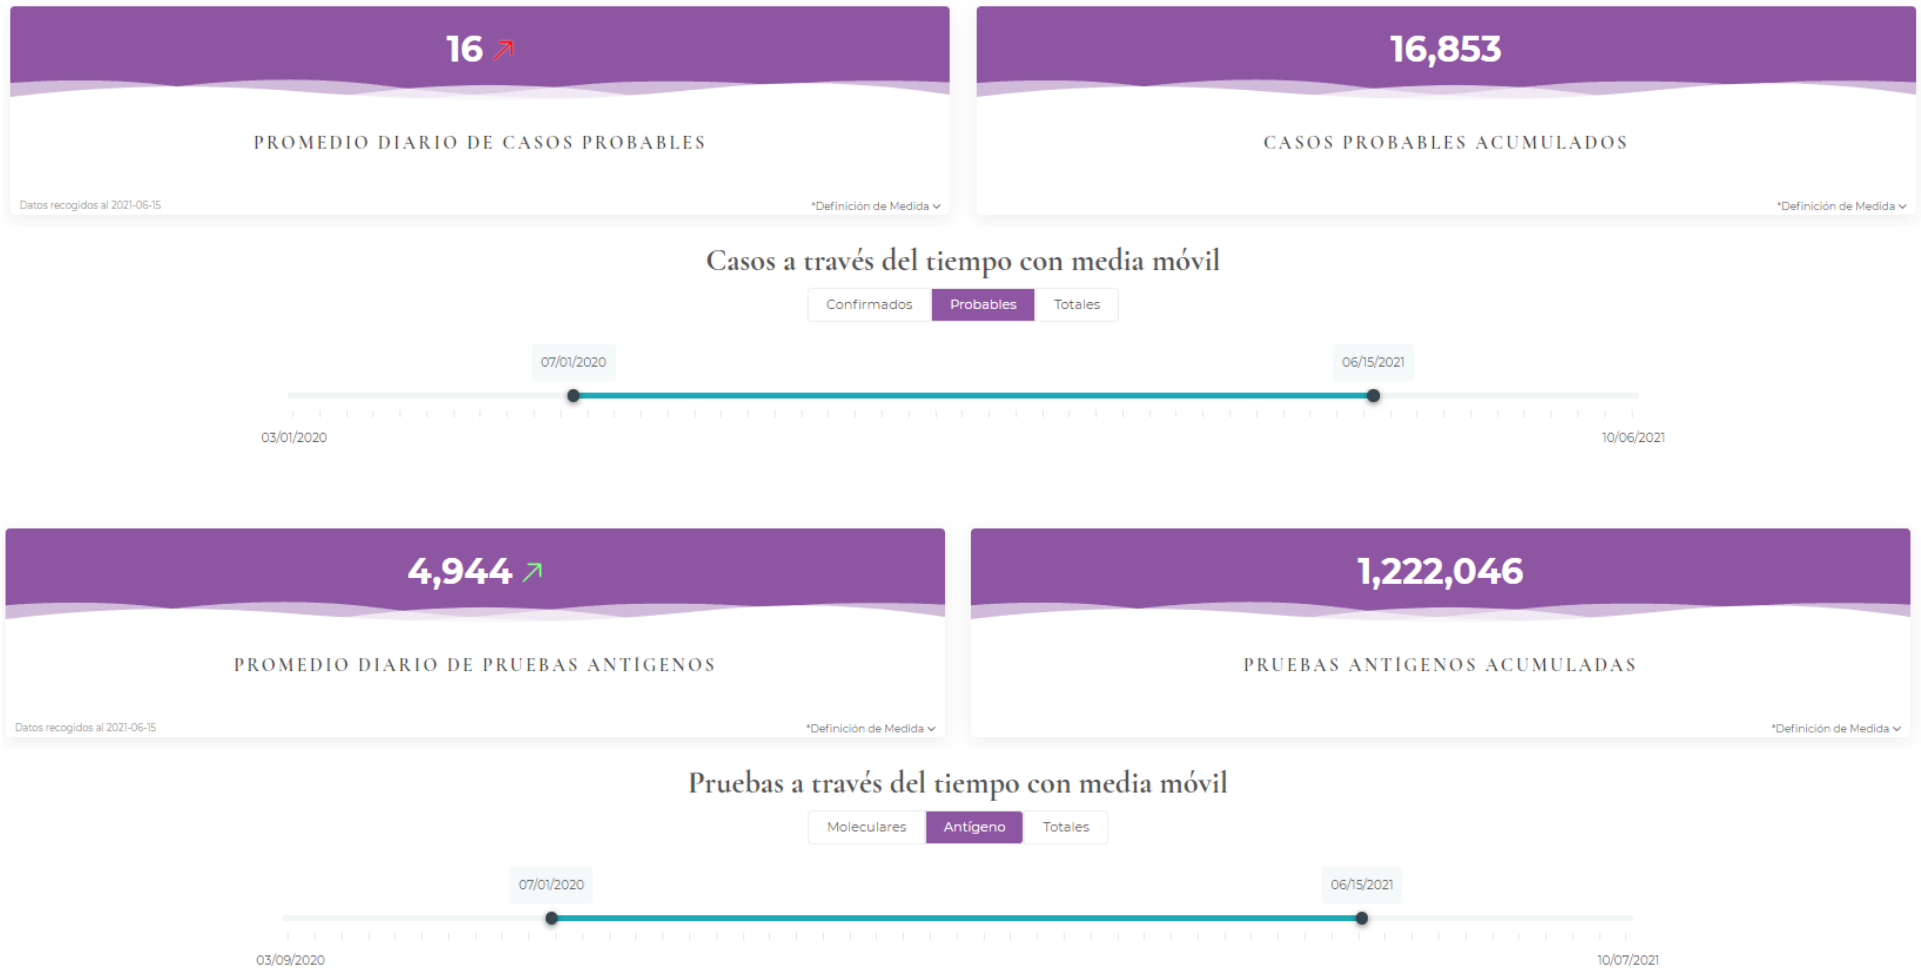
16 ↗

PROMEDIO DIARIO DE CASOS PROBABLES

Datos recogidos al 2021-06-15

*Definición de Medida

16,853

CASOS PROBABLES ACUMULADOS

*Definición de Medida

Casos a través del tiempo con media móvil

Confirmados | Probables | Totales

07/01/2020

06/15/2021

03/01/2020

10/06/2021

4,944 ↗

PROMEDIO DIARIO DE PRUEBAS ANTÍGENOS

Datos recogidos al 2021-06-15

*Definición de Medida

1,222,046

PRUEBAS ANTÍGENOS ACUMULADAS

*Definición de Medida

Pruebas a través del tiempo con media móvil

Moleculares | Antígeno | Totales

07/01/2020

06/15/2021

03/09/2020

10/07/2021